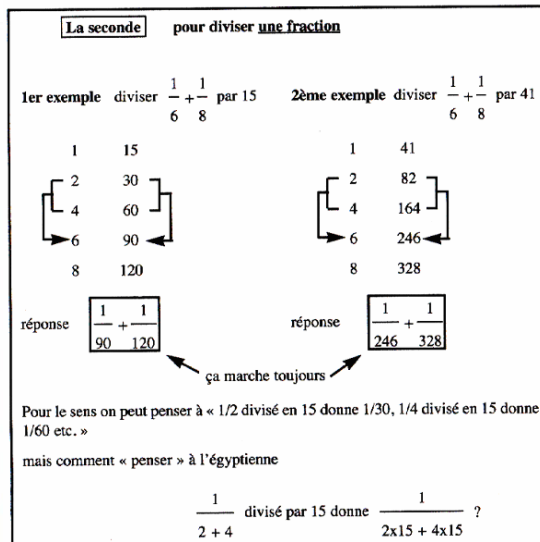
La seconde pour diviser une fraction

1er exemple diviser $\frac{1}{6}+\frac{1}{8}$ par 15

2ème exemple diviser $\frac{1}{6}+\frac{1}{8}$ par 41

| | |
|---|---|
| 1 | 15 |
| 2 | 30 |
| 4 | 60 |
| 6 | 90 |
| 8 | 120 |

| | |
|---|---|
| 1 | 41 |
| 2 | 82 |
| 4 | 164 |
| 6 | 246 |
| 8 | 328 |

réponse $\frac{1}{90}+\frac{1}{120}$

réponse $\frac{1}{246}+\frac{1}{328}$

ça marche toujours

Pour le sens on peut penser à « 1/2 divisé en 15 donne 1/30, 1/4 divisé en 15 donne 1/60 etc. »

mais comment « penser » à l'égyptienne

$\frac{1}{2+4}$ divisé par 15 donne $\frac{1}{2x15+4x15}$ ?